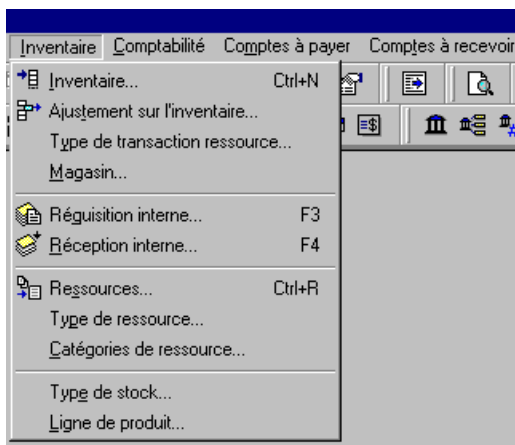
Inventaire Comptabilité Comptes à payer Comptes à recevoir

Inventaire... Ctrl+N
Ajustement sur l'inventaire...
Type de transaction ressource...
Magasin...

Réquisition interne... F3
Réception interne... F4

Ressources... Ctrl+R
Type de ressource...
Catégories de ressource...

Type de stock...
Ligne de produit...